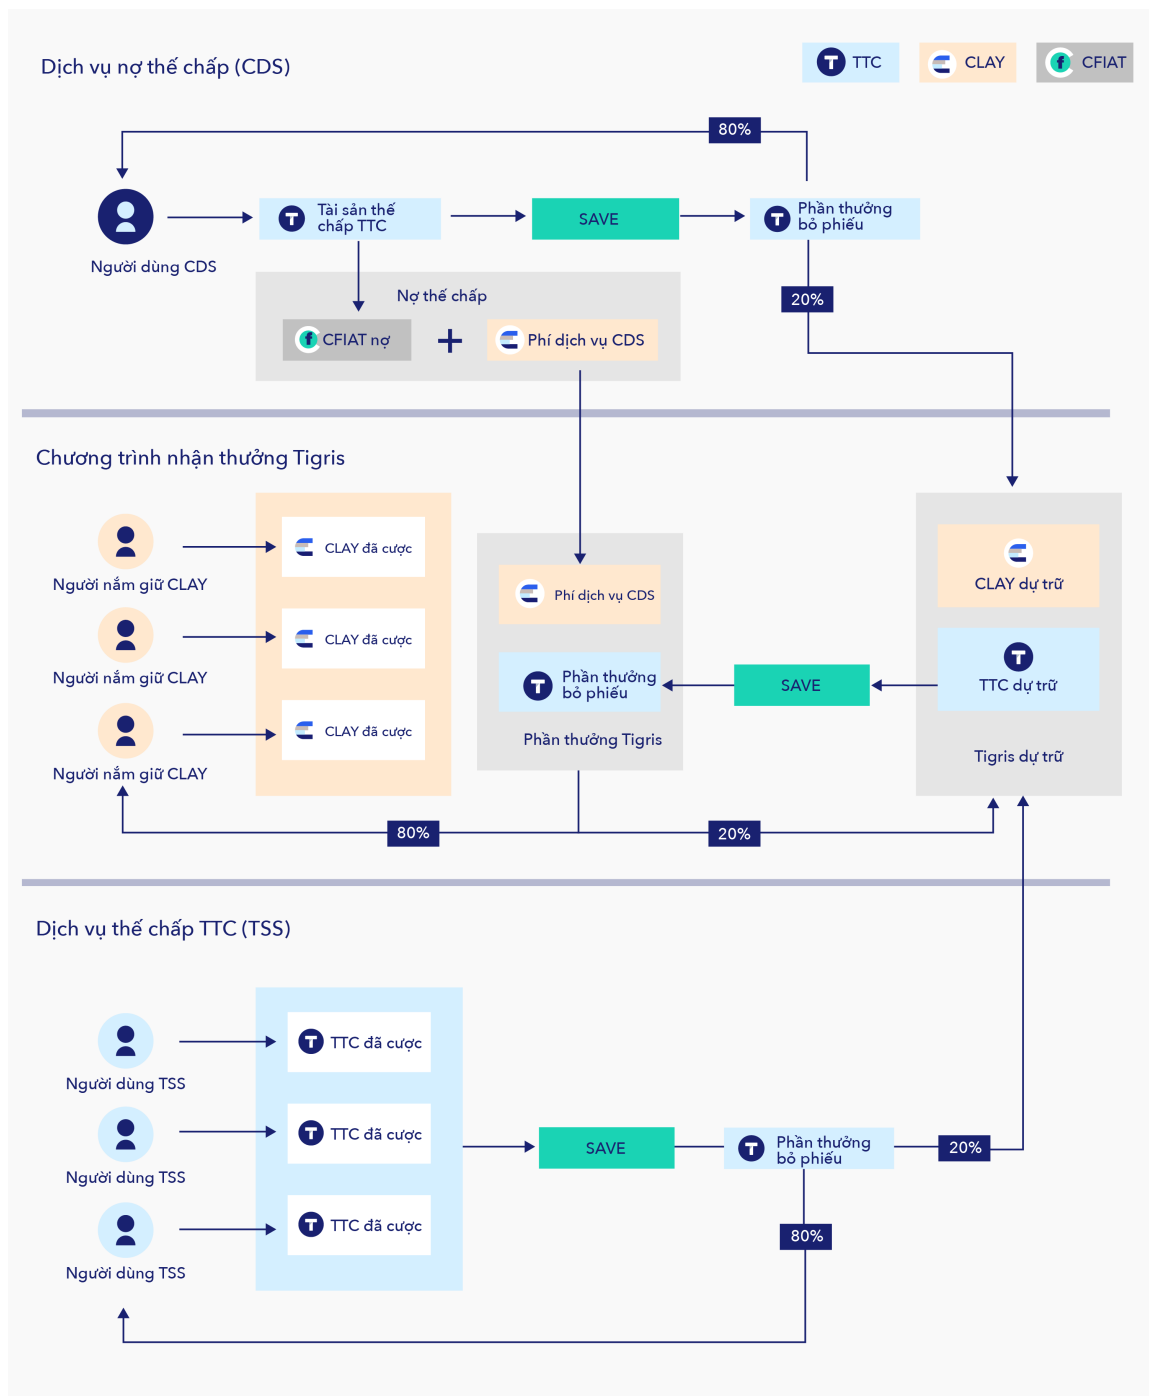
Dịch vụ nợ thế chấp (CDS)

TTC
CLAY
CFIAT

80%

Người dùng CDS

Tài sản thế chấp TTC

SAVE

Phần thưởng bỏ phiếu

20%

Nợ thế chấp

CFIAT nợ

+

Phí dịch vụ CDS

Chương trình nhận thưởng Tigris

Người nắm giữ CLAY
CLAY đã cược

Người nắm giữ CLAY
CLAY đã cược

Người nắm giữ CLAY
CLAY đã cược

Phí dịch vụ CDS

Phần thưởng bỏ phiếu

Phần thưởng Tigris

SAVE

CLAY dự trữ

TTC dự trữ

Tigris dự trữ

80%

20%

Dịch vụ thế chấp TTC (TSS)

Người dùng TSS
TTC đã cược

Người dùng TSS
TTC đã cược

Người dùng TSS
TTC đã cược

SAVE

Phần thưởng bỏ phiếu

20%

80%